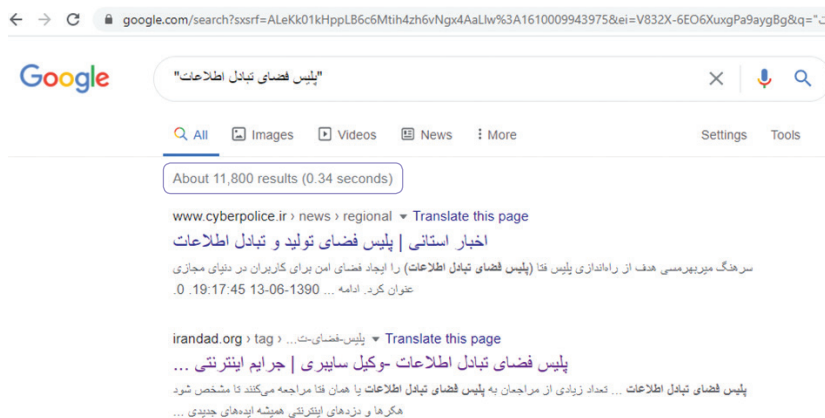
google.com/search?sxsrf=ALeKk01kHppLB6c6Mtih4zh6vNgx4AaLIw%3A1610009943975&ei=V832X-6EO6XuxgPa9aygBg&q="

Google

"پلیس فضای تبادل اطلاعات"

All Images Videos News More Settings Tools

About 11,800 results (0.34 seconds)

www.cyberpolice.ir › news › regional ▾ Translate this page

اخبار استانی | پلیس فضای تولید و تبادل اطلاعات

سرهنگ میربهرمسی هدف از راه‌اندازی پلیس فتا (پلیس فضای تبادل اطلاعات) را ایجاد فضای امن برای کاربران در دنیای مجازی عنوان کرد. ادامه ... 1390-06-13 19:17:45 .0.

irandad.org › tag › ...پلیس-فضای-ت ▾ Translate this page

پلیس فضای تبادل اطلاعات -وکیل سایبری | جرایم اینترنتی ...

پلیس فضای تبادل اطلاعات ... تعداد زیادی از مراجعان به پلیس فضای تبادل اطلاعات یا همان فتا مراجعه می‌کنند تا مشخص شود هکرها و دزدهای اینترنتی همیشه ایده‌های جدیدی ...